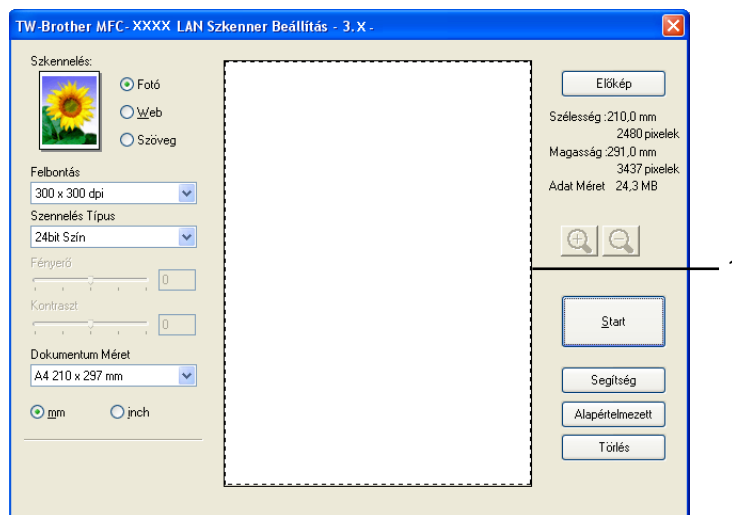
TW-Brother MFC- XXXX LAN Szkenner Beállítás - 3.X -

Szkennelés:
Fotó
Web
Szöveg

Felbontás
300 x 300 dpi
Szennelés Típus
24bit Szín
Fényerő
0
Kontraszt
0
Dokumentum Méret
A4 210 x 297 mm
mm
inch

Előkép
Szélesség :210,0 mm
2480 pixelek
Magasság :291,0 mm
3437 pixelek
Adat Méret 24,3 MB

Start
Segítség
Alapértelmezett
Törlés

1